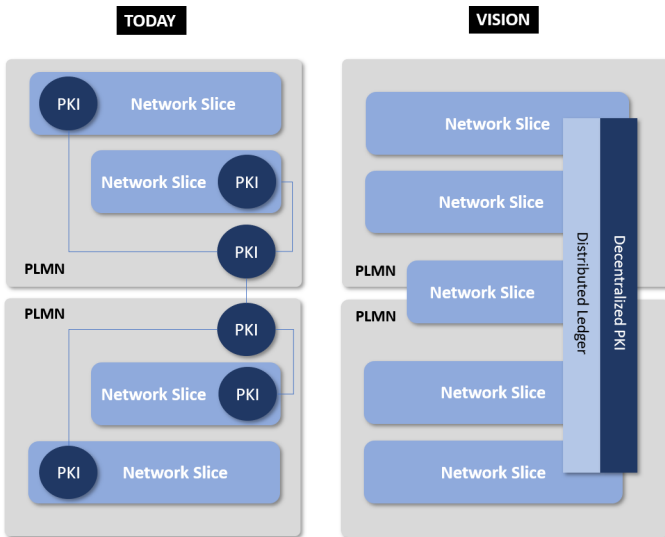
TODAY

PKI Network Slice

Network Slice PKI

PKI

PLMN

PLMN

PKI

Network Slice PKI

PKI Network Slice

VISION

Network Slice

Network Slice

PLMN

Network Slice

PLMN

Network Slice

Network Slice

Distributed Ledger

Decentralized PKI